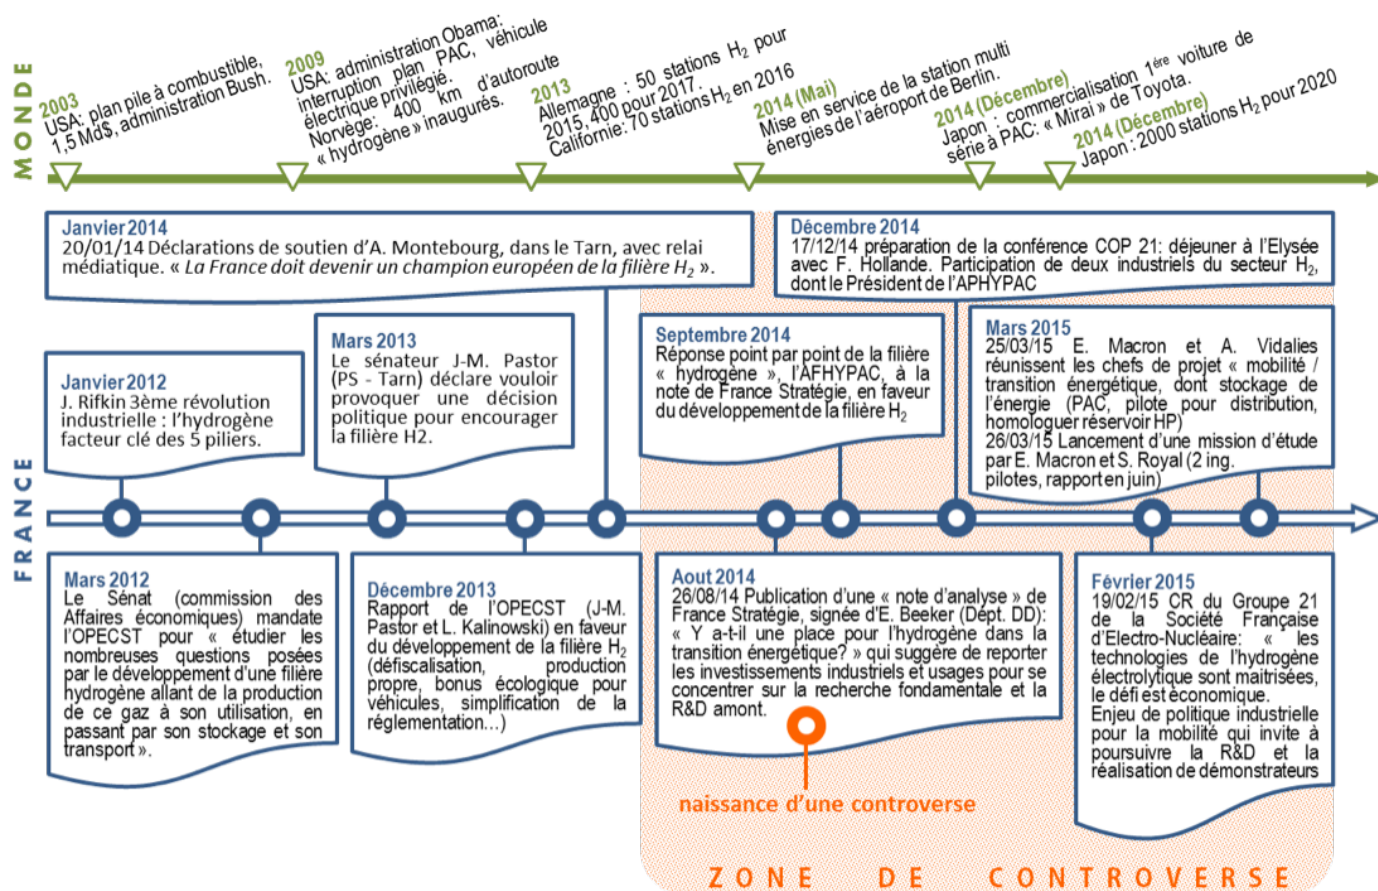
MONDE

2003
USA: plan pile à combustible, 1,5 Md$, administration Bush.

2009
USA: administration Obama: interruption plan PAC, véhicule électrique privilégié.
Norvège: 400 km d'autoroute « hydrogène » inaugurés.

2013
Allemagne : 50 stations $H_2$ pour 2015, 400 pour 2017.
Californie: 70 stations $H_2$ en 2016

2014 (Mai)
Mise en service de la station multi énergies de l'aéroport de Berlin.

2014 (Décembre)
Japon : commercialisation 1ère voiture de série à PAC: « Mirai » de Toyota.

2014 (Décembre)
Japon : 2000 stations $H_2$ pour 2020

FRANCE

Janvier 2014
20/01/14 Déclarations de soutien d'A. Montebourg, dans le Tarn, avec relai médiatique. « La France doit devenir un champion européen de la filière $H_2$ ».

Décembre 2014
17/12/14 préparation de la conférence COP 21: déjeuner à l'Elysée avec F. Hollande. Participation de deux industriels du secteur $H_2$, dont le Président de l'APHYPAC

Janvier 2012
J. Rifkin 3ème révolution industrielle : l'hydrogène facteur clé des 5 piliers.

Mars 2013
Le sénateur J-M. Pastor (PS - Tarn) déclare vouloir provoquer une décision politique pour encourager la filière H2.

Septembre 2014
Réponse point par point de la filière « hydrogène », l'AFHYPAC, à la note de France Stratégie, en faveur du développement de la filière $H_2$

Mars 2015
25/03/15 E. Macron et A. Vidalies réunissent les chefs de projet « mobilité / transition énergétique, dont stockage de l'énergie (PAC, pilote pour distribution, homologuer réservoir HP)
26/03/15 Lancement d'une mission d'étude par E. Macron et S. Royal (2 ing. pilotes, rapport en juin)

Mars 2012
Le Sénat (commission des Affaires économiques) mandate l'OPECST pour « étudier les nombreuses questions posées par le développement d'une filière hydrogène allant de la production de ce gaz à son utilisation, en passant par son stockage et son transport ».

Décembre 2013
Rapport de l'OPECST (J-M. Pastor et L. Kalinowski) en faveur du développement de la filière $H_2$ (défiscalisation, production propre, bonus écologique pour véhicules, simplification de la réglementation...)

Aout 2014
26/08/14 Publication d'une « note d'analyse » de France Stratégie, signée d'E. Beeker (Dépt. DD): « Y a-t-il une place pour l'hydrogène dans la transition énergétique? » qui suggère de reporter les investissements industriels et usages pour se concentrer sur la recherche fondamentale et la R&D amont.

naissance d'une controverse

Février 2015
19/02/15 CR du Groupe 21 de la Société Française d'Electro-Nucléaire: « les technologies de l'hydrogène électrolytique sont maitrisées, le défi est économique.
Enjeu de politique industrielle pour la mobilité qui invite à poursuivre la R&D et la réalisation de démonstrateurs

ZONE DE CONTROVERSE